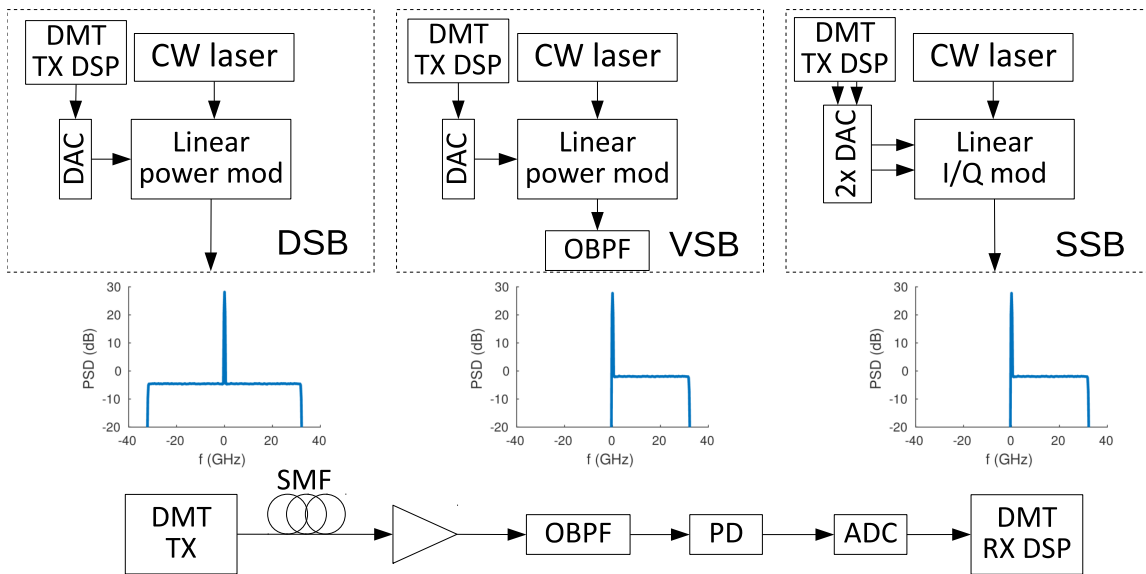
DMT TX DSP

CW laser

DAC

Linear power mod

DSB

DMT TX DSP

CW laser

DAC

Linear power mod

OBPF

VSB

DMT TX DSP

CW laser

2x DAC

Linear I/Q mod

SSB

30
20
10
0
-10
-20
PSD (dB)
-40 -20 0 20 40
f (GHz)

30
20
10
0
-10
-20
PSD (dB)
-40 -20 0 20 40
f (GHz)

30
20
10
0
-10
-20
PSD (dB)
-40 -20 0 20 40
f (GHz)

DMT TX

SMF

OBPF

PD

ADC

DMT RX DSP